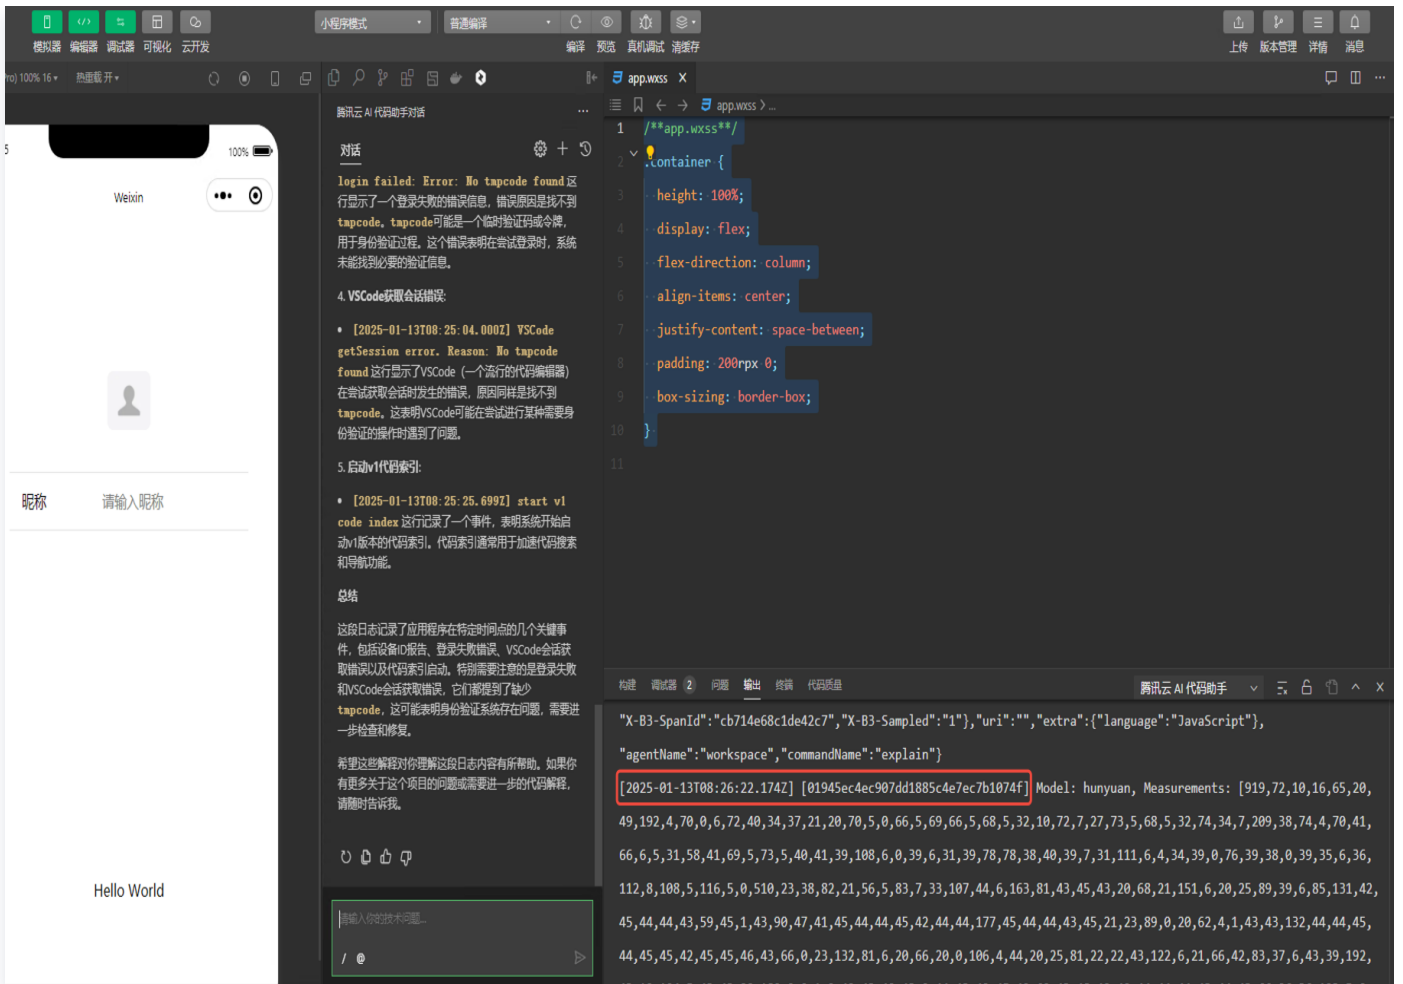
模拟器 编辑器 调试器 可视化 云开发

小程序模式 普通编译

编译 预览 真机调试 清缓存

上传 版本管理 详情 消息

ro) 100% 16 ▾ 热重载 开 ▾

5 100%

Weixin

昵称 请输入昵称

Hello World

腾讯云 AI 代码助手对话 ...

对话

login failed: Error: No tapcode found 这行显示了一个登录失败的错误信息，错误原因是找不到 tapcode。tapcode可能是一个临时验证码或令牌，用于身份验证过程。这个错误表明在尝试登录时，系统未能找到必要的验证信息。

4. VSCode获取会话错误:

• [2025-01-13T08:25:04.000Z] VSCode getSession error. Reason: No tapcode found 这行显示了VSCode（一个流行的代码编辑器）在尝试获取会话时发生的错误，原因同样是找不到 tapcode。这表明VSCode可能在尝试进行某种需要身份验证的操作时遇到了问题。

5. 启动v1代码索引:

• [2025-01-13T08:25:25.699Z] start v1 code index 这行记录了一个事件，表明系统开始启动v1版本的代码索引。代码索引通常用于加速代码搜索和导航功能。

总结

这段日志记录了应用程序在特定时间点的几个关键事件，包括设备ID报告、登录失败错误、VSCode会话获取错误以及代码索引启动。特别需要注意的是登录失败和VSCode会话获取错误，它们都提到了缺少 tapcode，这可能表明身份验证系统存在问题，需要进一步检查和修复。

希望这些解释对你理解这段日志内容有所帮助。如果你有更多关于这个项目的问题或需要进一步的代码解释，请随时告诉我。

请输入你的技术问题...

/ @

app.wxss X

app.wxss > ...

1 /**app.wxss**/
2 .container {
3 height: 100%;
4 display: flex;
5 flex-direction: column;
6 align-items: center;
7 justify-content: space-between;
8 padding: 200rpx 0;
9 box-sizing: border-box;
10 }
11

构建 调试器 2 问题 输出 终端 代码质量

腾讯云 AI 代码助手

"X-B3-SpanId":"cb714e68c1de42c7","X-B3-Sampled":"1"},"uri":"","extra":{"language":"JavaScript"},

"agentName":"workspace","commandName":"explain"}

[2025-01-13T08:26:22.174Z] [01945ec4ec907dd1885c4e7ec7b1074f] Model: hunyuan, Measurements: [919,72,10,16,65,20,

49,192,4,70,0,6,72,40,34,37,21,20,70,5,0,66,5,69,66,5,68,5,32,10,72,7,27,73,5,68,5,32,74,34,7,209,38,74,4,70,41,

66,6,5,31,58,41,69,5,73,5,40,41,39,108,6,0,39,6,31,39,78,78,38,40,39,7,31,111,6,4,34,39,0,76,39,38,0,39,35,6,36,

112,8,108,5,116,5,0,510,23,38,82,21,56,5,83,7,33,107,44,6,163,81,43,45,43,20,68,21,151,6,20,25,89,39,6,85,131,42,

45,44,44,43,59,45,1,43,90,47,41,45,44,44,45,42,44,44,177,45,44,44,43,45,21,23,89,0,20,62,4,1,43,43,132,44,44,45,

44,45,45,42,45,45,46,43,66,0,23,132,81,6,20,66,20,0,106,4,44,20,25,81,22,22,43,122,6,21,66,42,83,37,6,43,39,192,